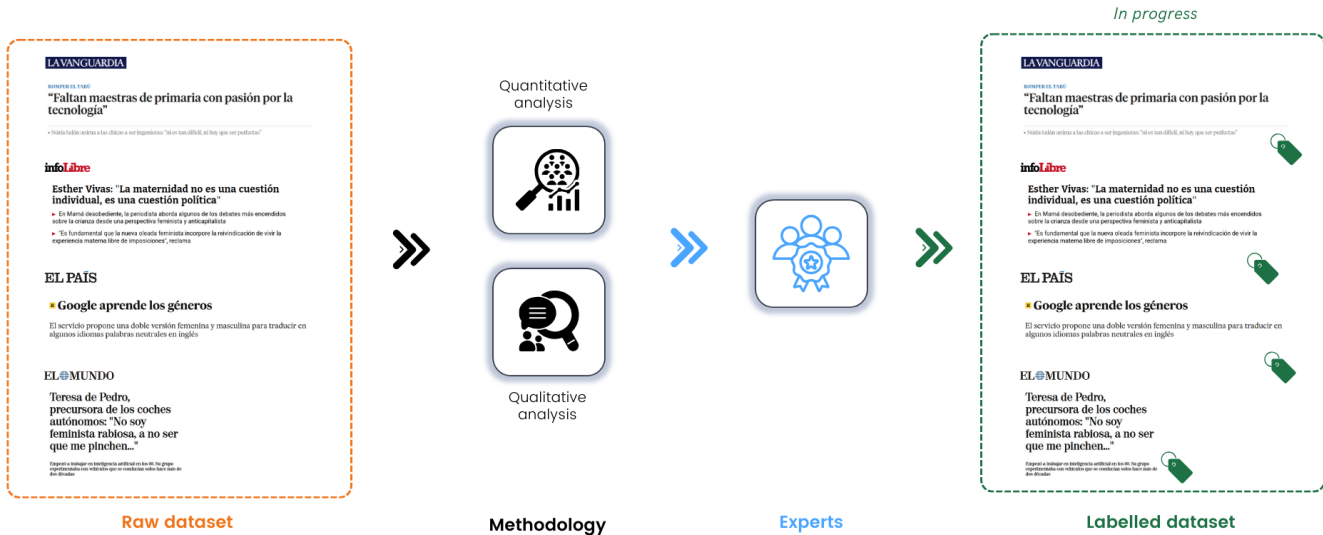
LA VANGUARDIA

ROMPER EL TABÚ

"Faltan maestras de primaria con pasión por la tecnología"

• Núria Salán anima a las chicas a ser ingenieras "ni es tan difícil, ni hay que ser perfectas"

infoLibre

Esther Vivas: "La maternidad no es una cuestión individual, es una cuestión política"

▸ En Mamá desobediente, la periodista aborda algunos de los debates más encendidos sobre la crianza desde una perspectiva feminista y anticapitalista

▸ "Es fundamental que la nueva oleada feminista incorpore la reivindicación de vivir la experiencia materna libre de imposiciones", reclama

EL PAÍS

Google aprende los géneros

El servicio propone una doble versión femenina y masculina para traducir en algunos idiomas palabras neutrales en inglés

EL MUNDO

Teresa de Pedro, precursora de los coches autónomos: "No soy feminista rabiosa, a no ser que me pinchen..."

Empezó a trabajar en inteligencia artificial en los 80. Su grupo experimentaba con vehículos que se conducían solos hace más de dos décadas

Raw dataset

Quantitative analysis

Qualitative analysis

Methodology

Experts

In progress

LA VANGUARDIA

ROMPER EL TABÚ

"Faltan maestras de primaria con pasión por la tecnología"

• Núria Salán anima a las chicas a ser ingenieras "ni es tan difícil, ni hay que ser perfectas"

infoLibre

Esther Vivas: "La maternidad no es una cuestión individual, es una cuestión política"

▸ En Mamá desobediente, la periodista aborda algunos de los debates más encendidos sobre la crianza desde una perspectiva feminista y anticapitalista

▸ "Es fundamental que la nueva oleada feminista incorpore la reivindicación de vivir la experiencia materna libre de imposiciones", reclama

EL PAÍS

Google aprende los géneros

El servicio propone una doble versión femenina y masculina para traducir en algunos idiomas palabras neutrales en inglés

EL MUNDO

Teresa de Pedro, precursora de los coches autónomos: "No soy feminista rabiosa, a no ser que me pinchen..."

Empezó a trabajar en inteligencia artificial en los 80. Su grupo experimentaba con vehículos que se conducían solos hace más de dos décadas

Labelled dataset